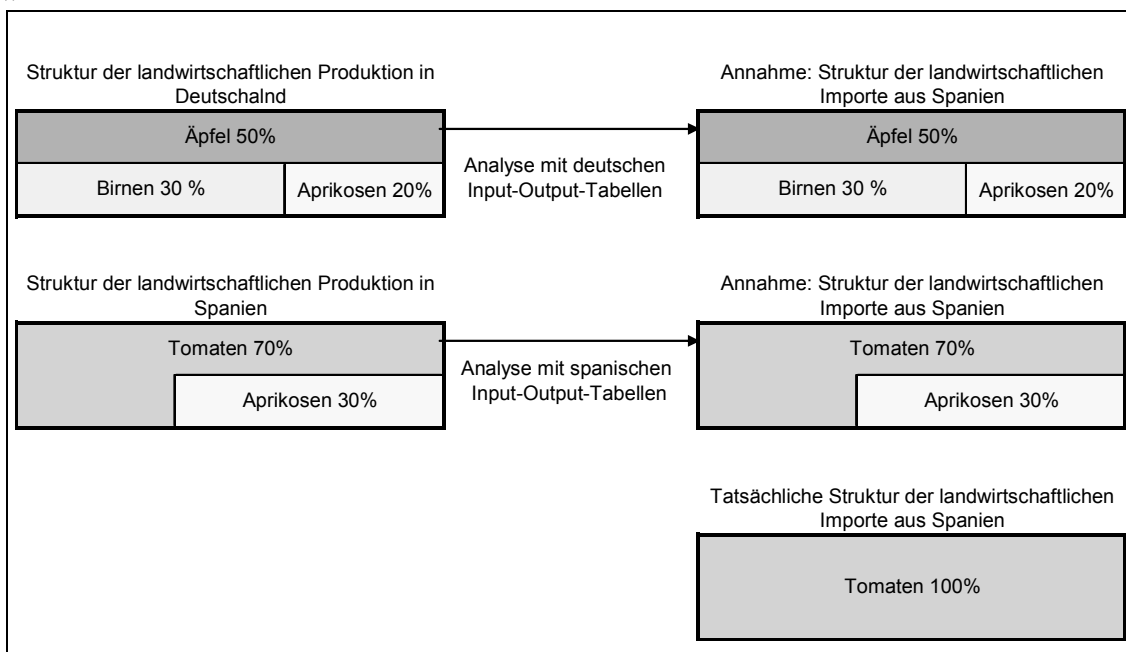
Struktur der landwirtschaftlichen Produktion in Deutschalnd

Äpfel 50%

Birnen 30 %

Aprikosen 20%

Analyse mit deutschen Input-Output-Tabellen

Annahme: Struktur der landwirtschaftlichen Importe aus Spanien

Äpfel 50%

Birnen 30 %

Aprikosen 20%

Struktur der landwirtschaftlichen Produktion in Spanien

Tomaten 70%

Aprikosen 30%

Analyse mit spanischen Input-Output-Tabellen

Annahme: Struktur der landwirtschaftlichen Importe aus Spanien

Tomaten 70%

Aprikosen 30%

Tatsächliche Struktur der landwirtschaftlichen Importe aus Spanien

Tomaten 100%